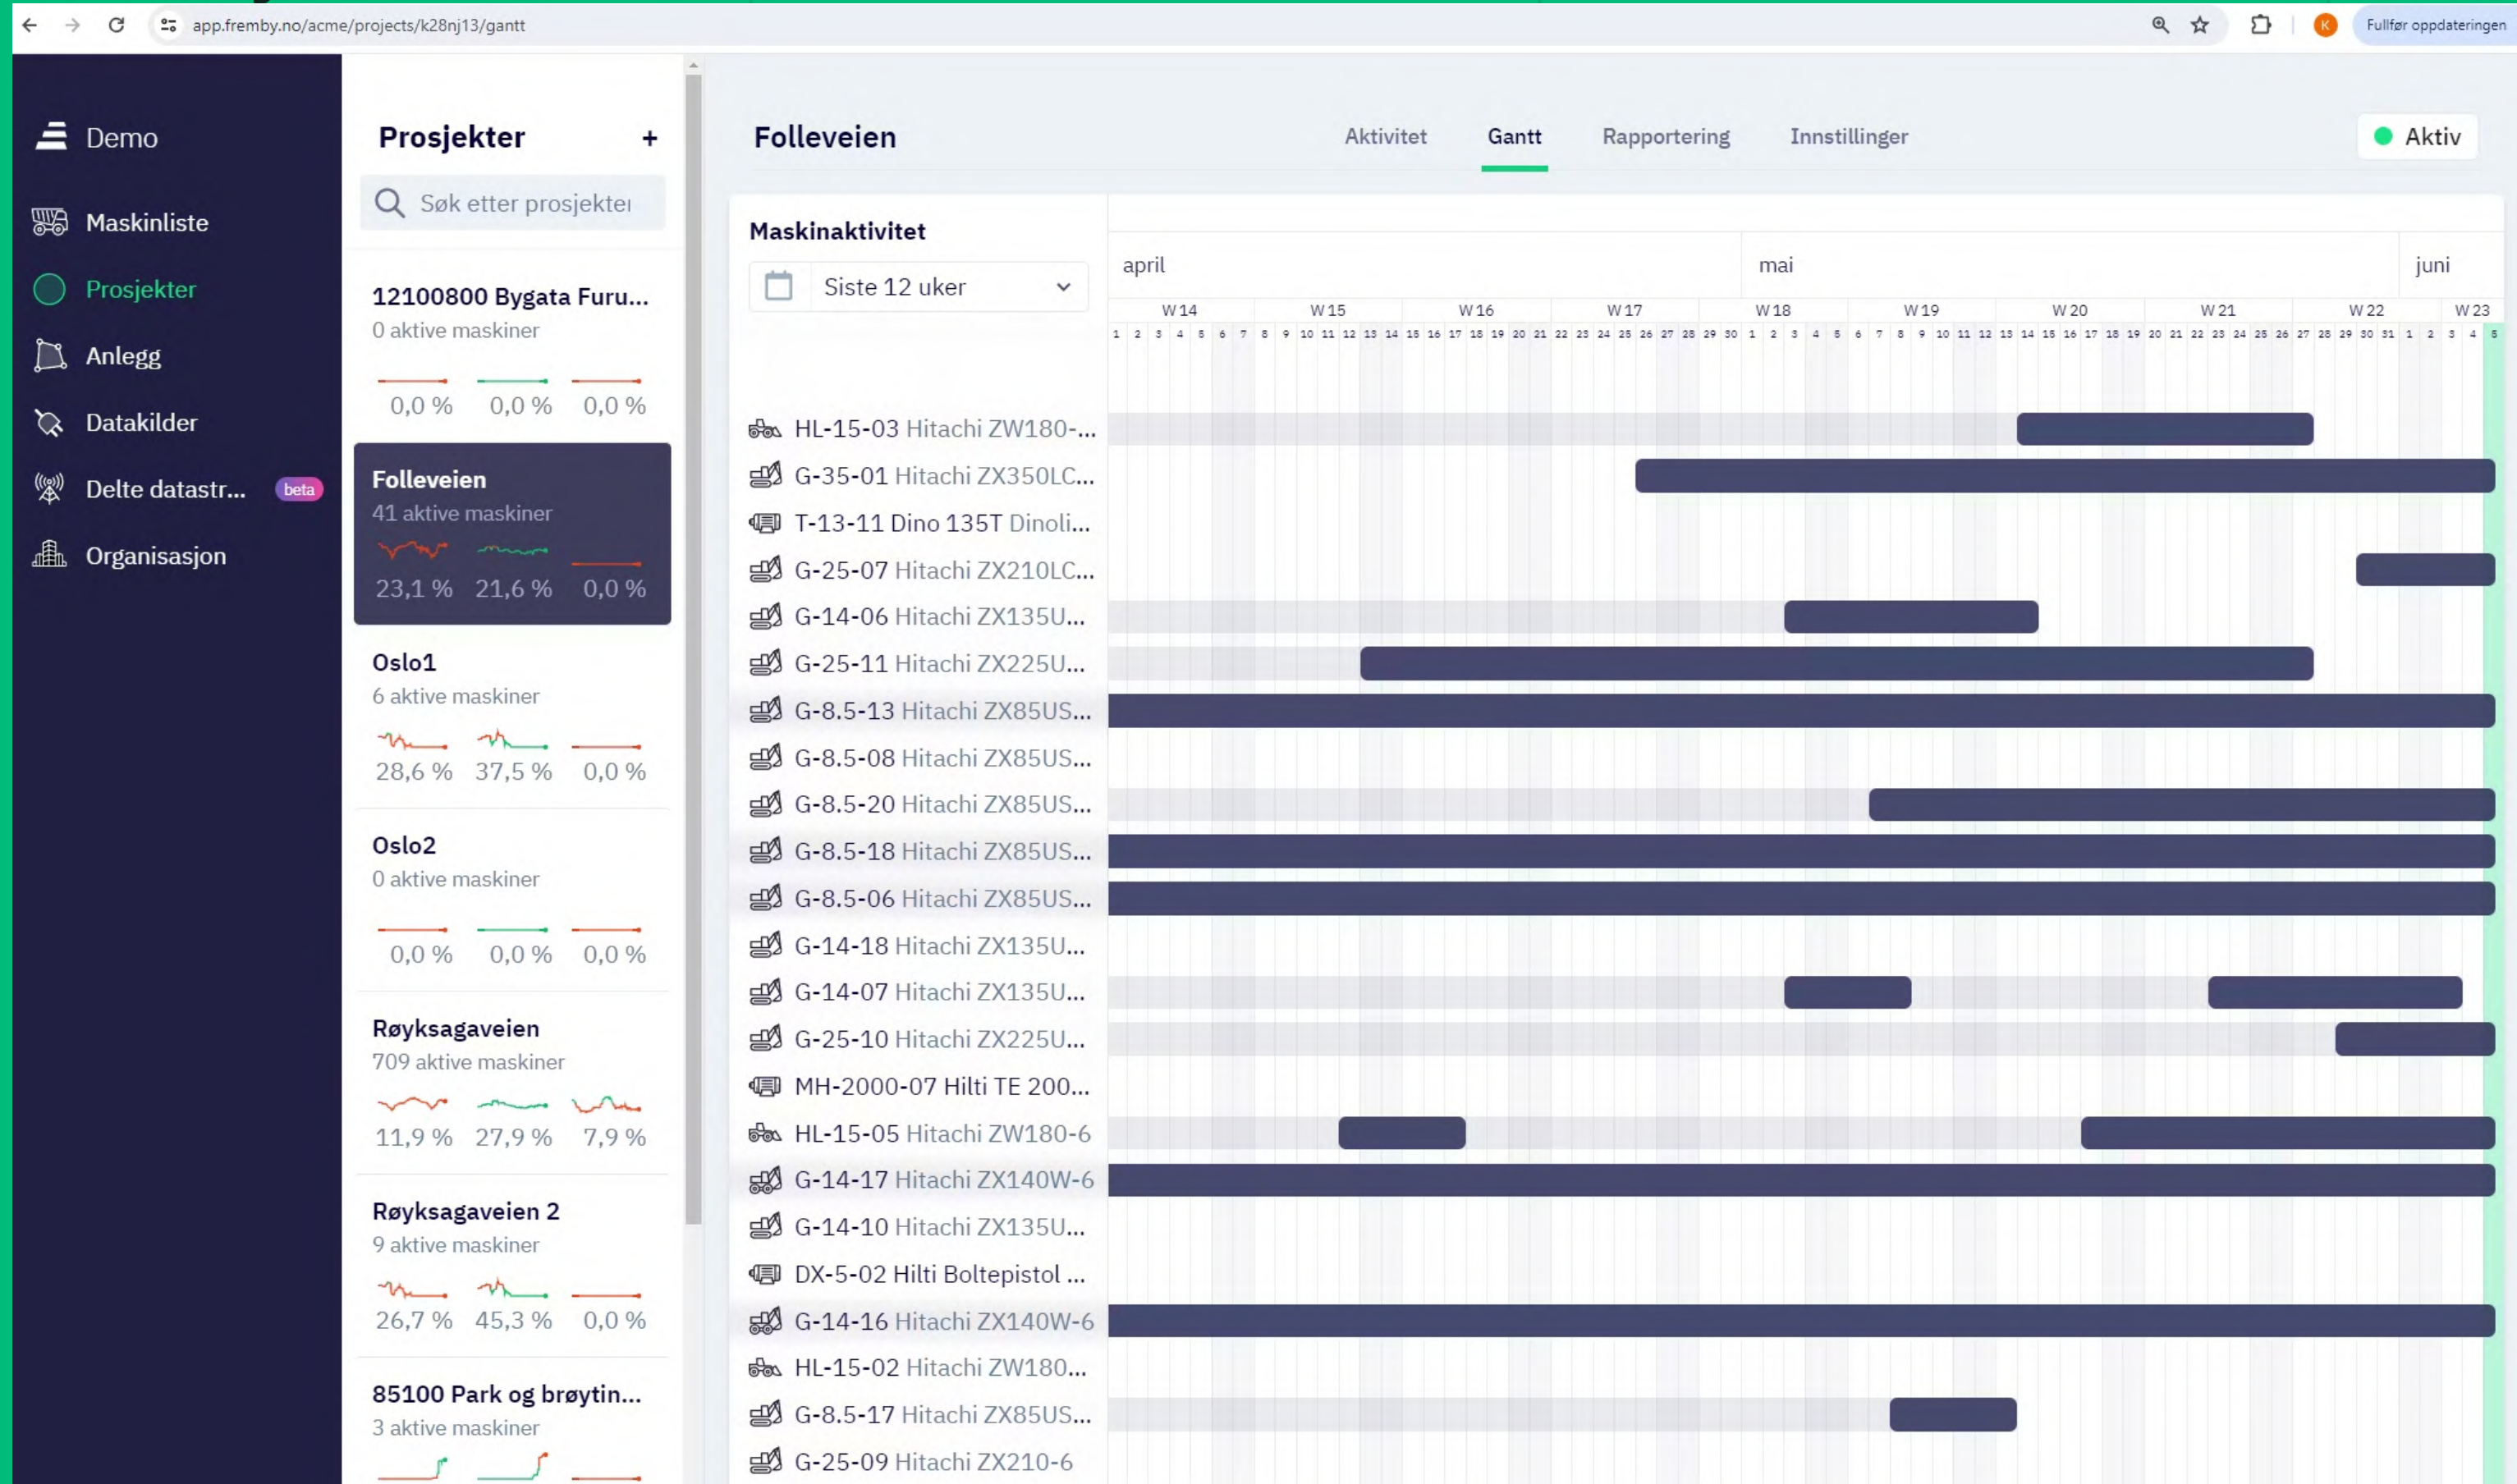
app.fremby.no/acme/projects/k28nj13/gantt

Fullfør oppdateringen

Demo

Maskinliste

Prosjekter

Anlegg

Datakilder

Delte datastr... beta

Organisasjon

Prosjekter +

Søk etter prosjekter

12100800 Bygata Furu...
0 aktive maskiner
0,0 % 0,0 % 0,0 %

Folleveien
41 aktive maskiner
23,1 % 21,6 % 0,0 %

Oslo1
6 aktive maskiner
28,6 % 37,5 % 0,0 %

Oslo2
0 aktive maskiner
0,0 % 0,0 % 0,0 %

Røyksagaveien
709 aktive maskiner
11,9 % 27,9 % 7,9 %

Røyksagaveien 2
9 aktive maskiner
26,7 % 45,3 % 0,0 %

85100 Park og brøytin...
3 aktive maskiner

Folleveien

Aktivitet Gantt Rapportering Innstillinger

Aktiv

Maskinaktivitet

Siste 12 uker

april mai juni

W 14 W 15 W 16 W 17 W 18 W 19 W 20 W 21 W 22 W 23

1 2 3 4 5 6 7 8 9 10 11 12 13 14 15 16 17 18 19 20 21 22 23 24 25 26 27 28 29 30 1 2 3 4 5 6 7 8 9 10 11 12 13 14 15 16 17 18 19 20 21 22 23 24 25 26 27 28 29 30 31 1 2 3 4 5

HL-15-03 Hitachi ZW180-...
G-35-01 Hitachi ZX350LC...
T-13-11 Dino 135T Dinoli...
G-25-07 Hitachi ZX210LC...
G-14-06 Hitachi ZX135U...
G-25-11 Hitachi ZX225U...
G-8.5-13 Hitachi ZX85US...
G-8.5-08 Hitachi ZX85US...
G-8.5-20 Hitachi ZX85US...
G-8.5-18 Hitachi ZX85US...
G-8.5-06 Hitachi ZX85US...
G-14-18 Hitachi ZX135U...
G-14-07 Hitachi ZX135U...
G-25-10 Hitachi ZX225U...
MH-2000-07 Hilti TE 200...
HL-15-05 Hitachi ZW180-6
G-14-17 Hitachi ZX140W-6
G-14-10 Hitachi ZX135U...
DX-5-02 Hilti Boltepistol ...
G-14-16 Hitachi ZX140W-6
HL-15-02 Hitachi ZW180...
G-8.5-17 Hitachi ZX85US...
G-25-09 Hitachi ZX210-6